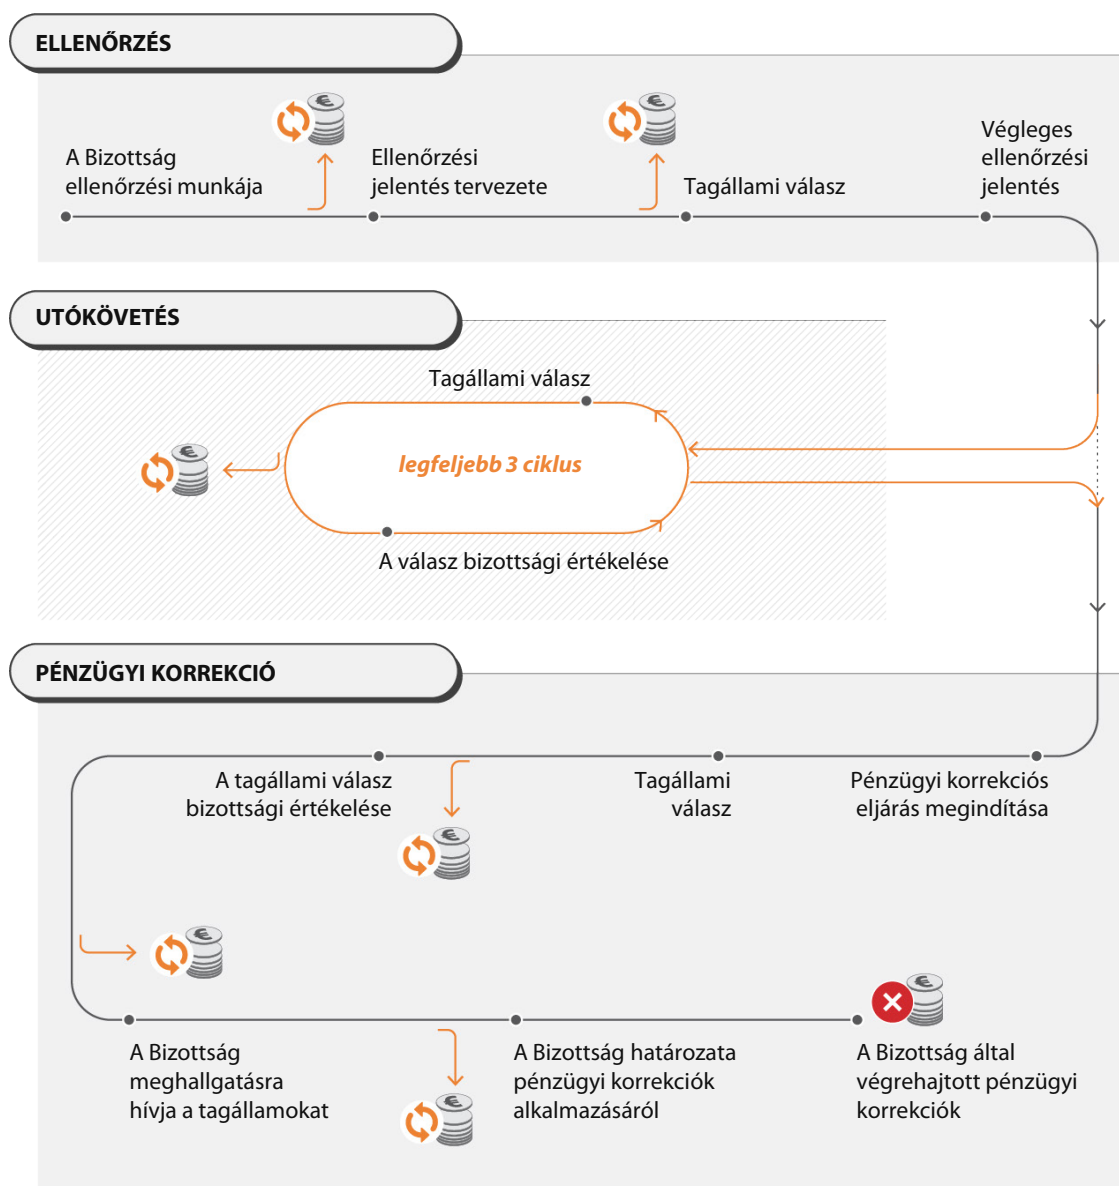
ELLENŐRZÉS

A Bizottság ellenőrzési munkája

Ellenőrzési jelentés tervezete

Tagállami válasz

Végleges ellenőrzési jelentés

UTÓKÖVETÉS

Tagállami válasz

legfeljebb 3 ciklus

A válasz bizottsági értékelése

PÉNZÜGYI KORREKCIÓ

A tagállami válasz bizottsági értékelése

Tagállami válasz

Pénzügyi korrekciós eljárás megindítása

A Bizottság meghallgatásra hívja a tagállamokat

A Bizottság határozata pénzügyi korrekciók alkalmazásáról

A Bizottság által végrehajtott pénzügyi korrekciók